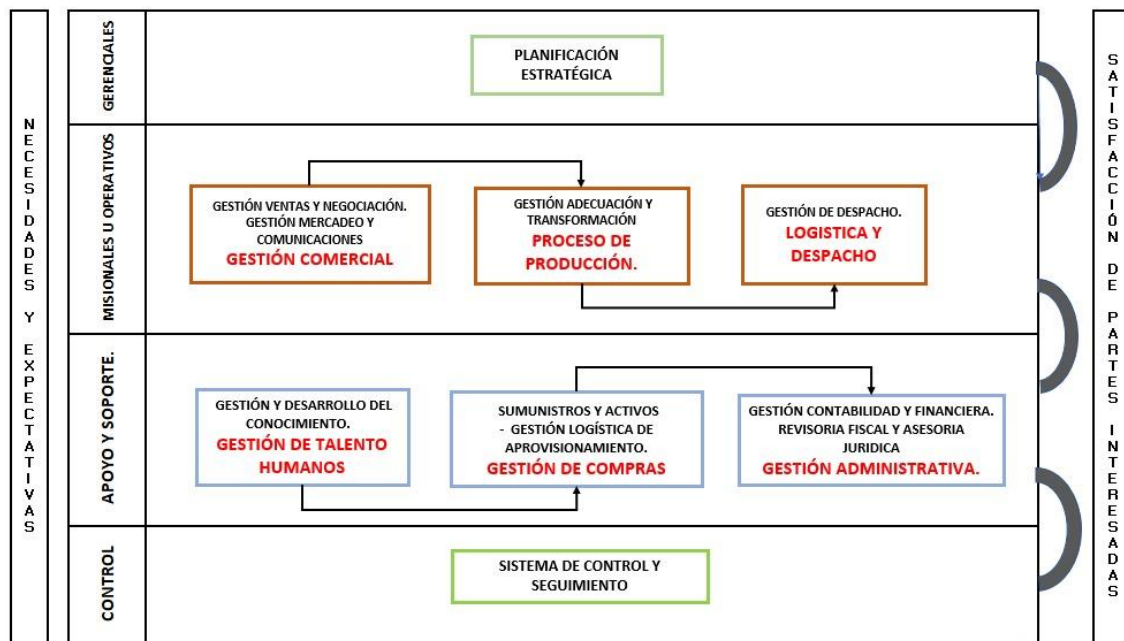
NECESIDADES Y EXPECTATIVAS

GERENCIALES

PLANIFICACIÓN ESTRATÉGICA

MISIONALES U OPERATIVOS

GESTIÓN VENTAS Y NEGOCIACIÓN. GESTIÓN MERCADEO Y COMUNICACIONES
GESTIÓN COMERCIAL

GESTIÓN ADECUACIÓN Y TRANSFORMACIÓN
PROCESO DE PRODUCCIÓN.

GESTIÓN DE DESPACHO.
LOGISTICA Y DESPACHO

APOYO Y SOPORTE.

GESTIÓN Y DESARROLLO DEL CONOCIMIENTO.
GESTIÓN DE TALENTO HUMANOS

SUMUNISTROS Y ACTIVOS - GESTIÓN LOGÍSTICA DE APROVISIONAMIENTO.
GESTIÓN DE COMPRAS

GESTIÓN CONTABILIDAD Y FINANCIERA. REVISORIA FISCAL Y ASESORIA JURIDICA
GESTIÓN ADMINISTRATIVA.

CONTROL

SISTEMA DE CONTROL Y SEGUIMIENTO

SATISFACCIÓN DE PARTES INTERESADAS